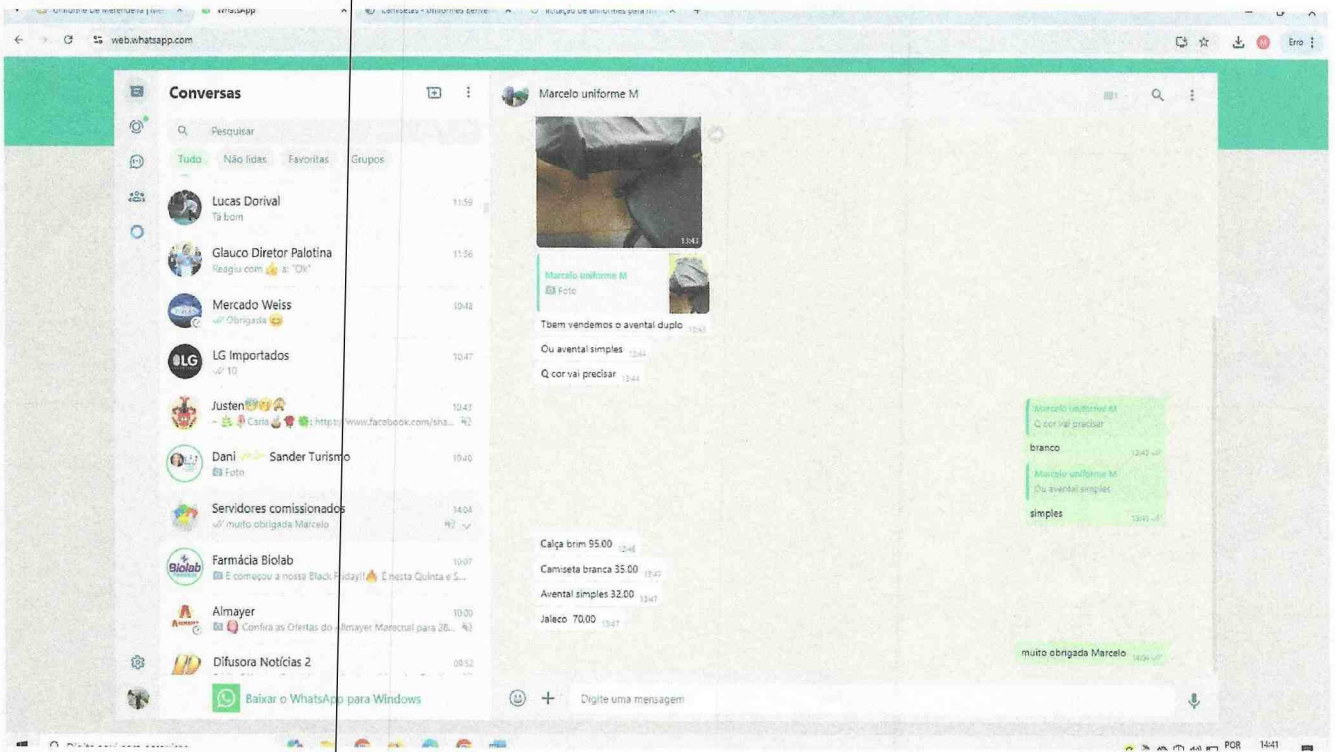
Uniforme De Merendeira | M × WhatsApp × Camisetas - Uniformes Servi × Aplicação de uniformes para × +

web.whatsapp.com

Erro

Conversas

Pesquisar

Tudo Não lidas Favoritas Grupos

Lucas Dorival 11:59
Tá bom

Glauco Diretor Palotina 11:56
Reagiu com 👍 a: "Ok"

Mercado Weiss 10:48
Obrigada 😊

LG Importados 10:47
10

Justen 10:47
Carla http://www.facebook.com/sha...

Dani Sander Turismo 10:40
Foto

Servidores comissionados 14:04
muito obrigada Marcelo

Farmácia Biolab 10:07
E começou a nossa Black Friday!! E nesta Quinta e S...

Almayer 10:00
Confira as Ofertas do Almayer Marechal para 28...

Difusora Notícias 2 09:52

Baixar o WhatsApp para Windows

Marcelo uniforme M

13:43

Marcelo uniforme M
Foto

Tbem vendemos o avental duplo 13:43

Ou avental simples 13:44

Q cor vai precisar 13:44

Marcelo uniforme M
Q cor vai precisar

branco 13:45

Marcelo uniforme M
Ou avental simples

simples 13:45

Calça brim 95.00 13:46

Camiseta branca 35.00 13:47

Avental simples 32.00 13:47

Jaleco 70,00 13:47

muito obrigada Marcelo 14:04

Digite uma mensagem

Digite aqui para pesquisar

POR 14:41